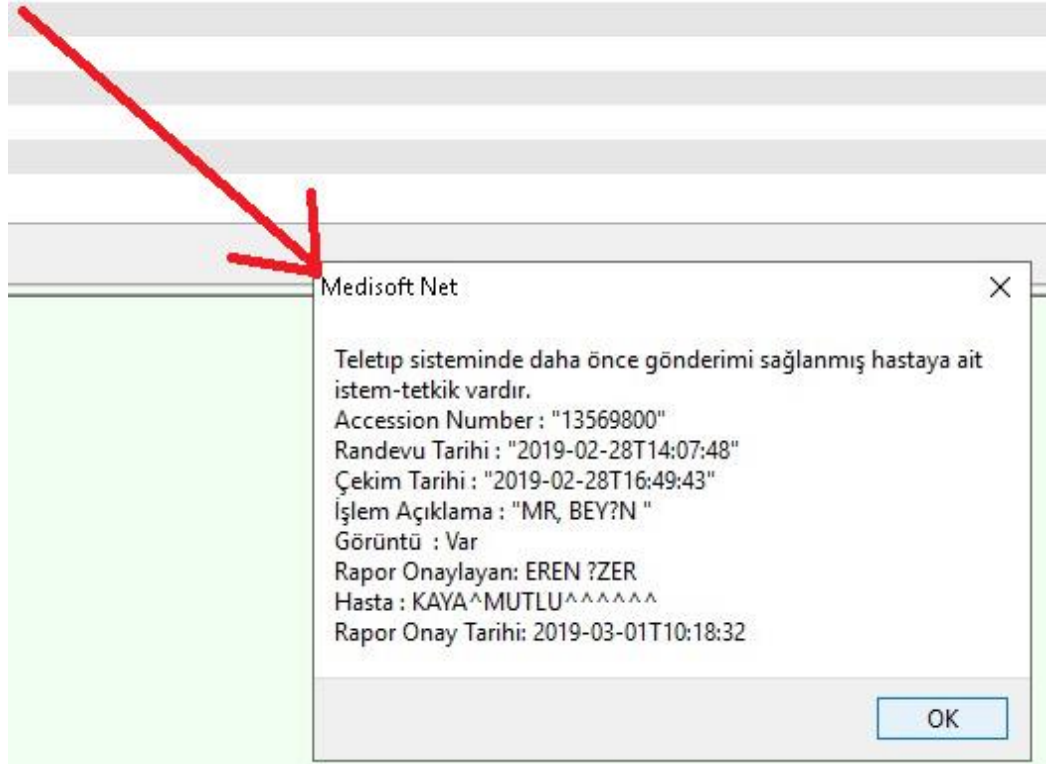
Medisoft Net

×

Teletıp sisteminde daha önce gönderimi sağlanmış hastaya ait istem-tetkik vardır.
Accession Number : "13569800"
Randevu Tarihi : "2019-02-28T14:07:48"
Çekim Tarihi : "2019-02-28T16:49:43"
İşlem Açıklama : "MR, BEY?N "
Görüntü : Var
Rapor Onaylayan: EREN ?ZER
Hasta : KAYA^MUTLU^^^^^^
Rapor Onay Tarihi: 2019-03-01T10:18:32

OK